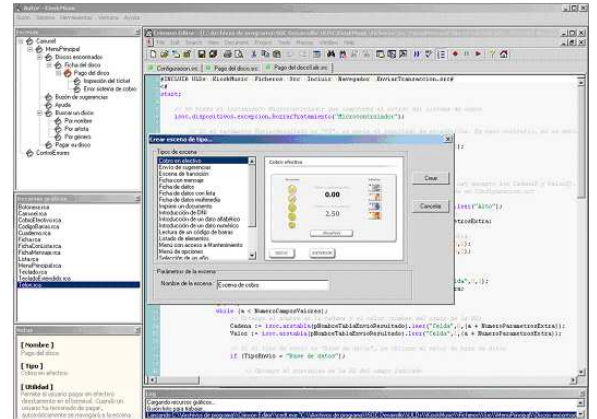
Autor - KioskMusic

Archivo Edición Herramientas Ventanas Ayuda

Escenas

Comunit
MenuPrincipal
Discos encontrados
Ficha del disco
Pago del disco
Impresión del ticket
Error sistema de cobro
Buzón de sugerencias
Ayuda
Buscar un disco
Por nombre
Por artista
Por género
Pagar su disco
ControlErrores

Recursos gráficos
Bolonera.ico
Carcasa.ico
CobroEfectivo.ico
CodigoBarras.ico
Cuaderno.ico
Ficha.ico
FichaConLista.ico
FichaMensaje.ico
Lista.ico
MenuPrincipal.ico
Teclado.ico
TecladoExtendido.ico
Telecargo

Notas

[ Nombre ]
Pago del disco

[ Tipo ]
Cobro en efectivo

[ Utilidad ]
Permite al usuario pagar en efectivo directamente en el kiosk. Cuando un usuario ha terminado de pagar, automáticamente se pasa a la escena

Crimson Editor - [C:\Archivos de programa\ULE Desarrollo\KiOSK\KioskMusic\Ficheros\...]

File Edit Search View Document Project Tools Macros Window Help

Configuracion.src | Pago del disco.src | Pago del disco.src

#INCLUDE ULEs KioskMusic Ficheros Src Incluir Navegador EnviarTransaccion.src
{
start;

// Se borra el instrumento MicrocontInsert que registra el estado del sistema de cobro
inoc.dispositivos.escepcion.BorrarTratamiento("Microcontinsert");

Crear escena de tipo...

Tipos de escena
Cobro en efectivo
Envío de sugerencias
Escena de transición
Ficha con mensaje
Ficha de datos
Ficha de datos con lista
Ficha de datos multimedia
Imprimir un documento
Introducción de DNI
Introducción de un dato alfabético
Introducción de un dato numérico
Lectura de un código de barras
Listado de elementos
Menú con acceso a Mantenimiento
Menú de opciones
Selección de un año

Cobro efectivo

0.00

2.50

Crear

Cancelar

Parámetros de la escena
Nombre de la escena: Escena de cobro

while (a < NumeroCampoValores){
Cadena := inoc.arrtable(pNombreTablaEnvioResultado).leer("Celda",(a + NumeroParametrosExtra));
Valor := inoc.arrtable(pNombreTablaEnvioResultado).leer("Celda",(a + NumeroParametrosExtra));
if (TipoEnvio = "Base de datos")

Cargando recursos gráficos...
Guión listo para trabajar.